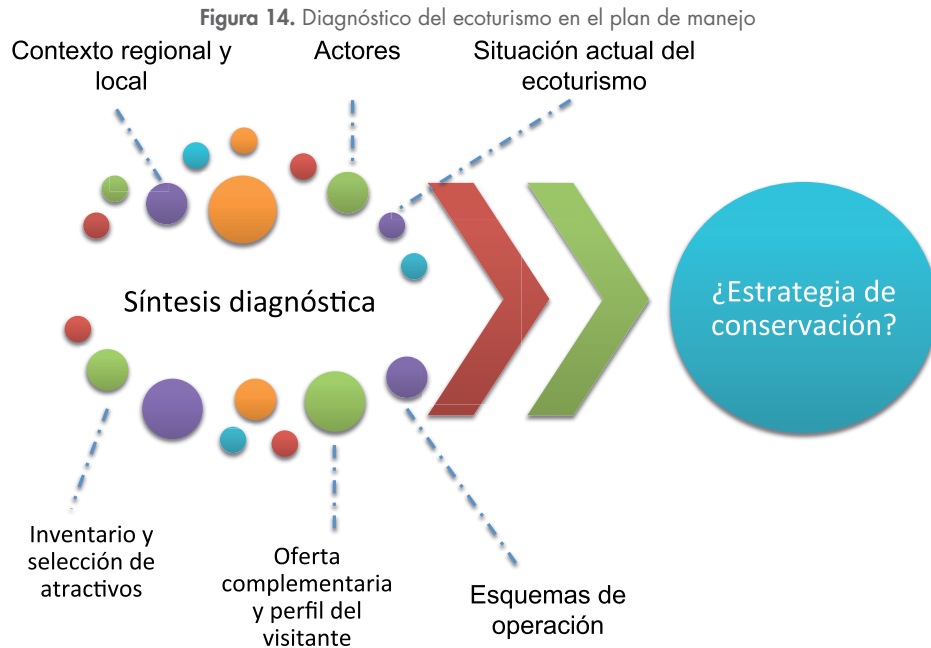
**Figura 14.** Diagnóstico del ecoturismo en el plan de manejo

Contexto regional y local

Actores

Situación actual del ecoturismo

Síntesis diagnóstica

¿Estrategia de conservación?

Inventario y selección de atractivos

Oferta complementaria y perfil del visitante

Esquemas de operación